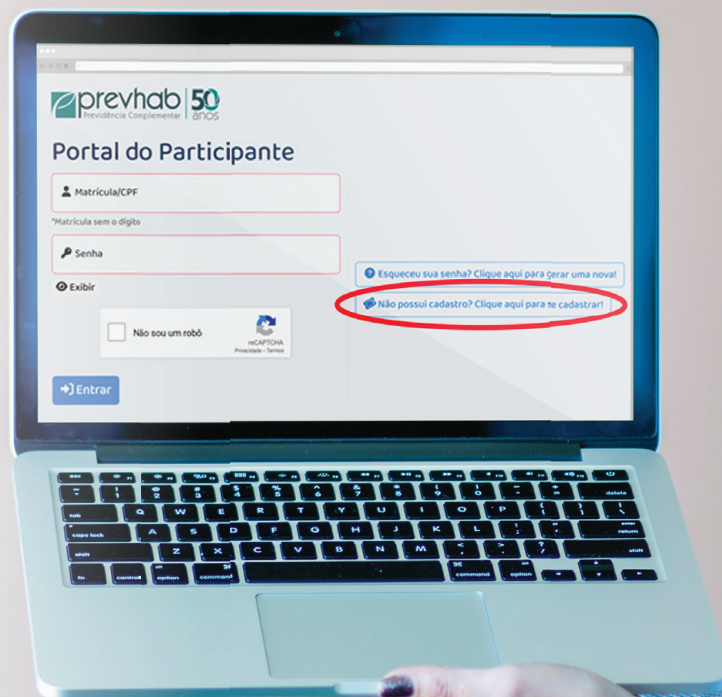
prevhab
Previdência Complementar
50 anos

Portal do Participante

Matrícula/CPF

*Matrícula sem o dígito

Senha

Exibir

Não sou um robô
reCAPTCHA
Privacidade - Termos

Entrar

Esqueceu sua senha? Clique aqui para gerar uma nova!

Não possui cadastro? Clique aqui para se cadastrar!

esc
tab
caps lock
shift
fn
control
option
command
Q W E R T Y U I O P
A S D F G H J K L
Z X C V B N M
command
option
delete
enter
return
shift